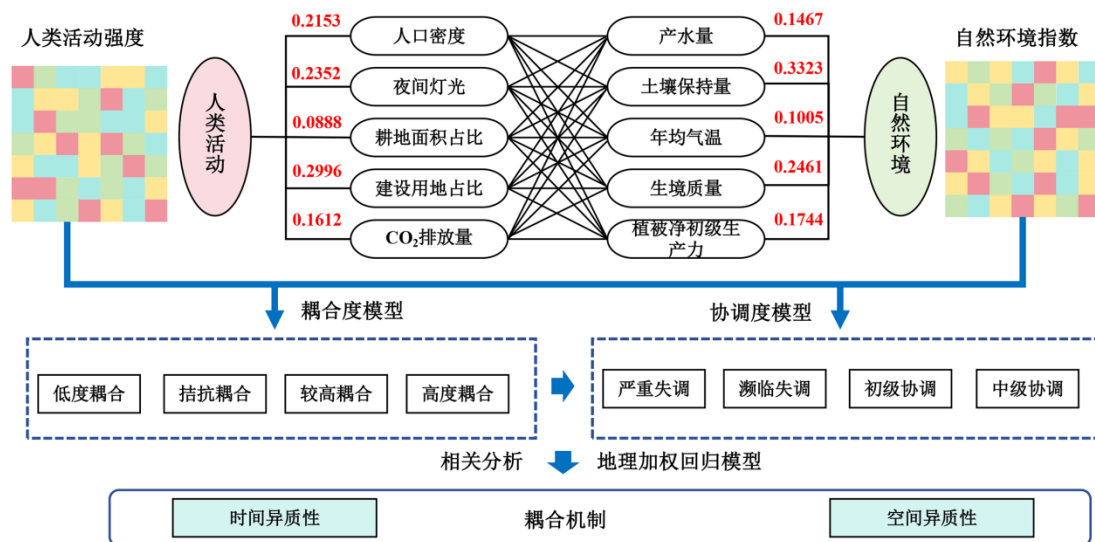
人类活动强度

人类活动

0.2153 人口密度
0.2352 夜间灯光
0.0888 耕地面积占比
0.2996 建设用地占比
0.1612 $CO_2$排放量

产水量 0.1467
土壤保持量 0.3323
年均气温 0.1005
生境质量 0.2461
植被净初级生产力 0.1744

自然环境

自然环境指数

耦合度模型

协调度模型

低度耦合
拮抗耦合
较高耦合
高度耦合

严重失调
濒临失调
初级协调
中级协调

相关分析 地理加权回归模型

时间异质性
耦合机制
空间异质性